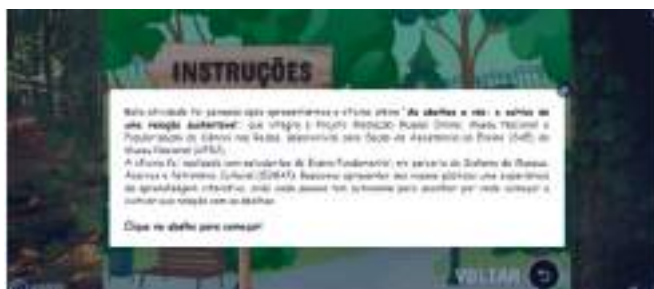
INSTRUÇÕES

Esta atividade foi pensada após apresentarmos a oficina online "As abelhas e nós: a cultura de uma relação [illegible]", que integra o Projeto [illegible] Museu Online, Museu Nacional e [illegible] de Ciência nas Redes, desenvolvido pela Seção de Assistência ao Ensino (SAE) do Museu Nacional (UFRJ).
A oficina foi realizada com estudantes do Ensino Fundamental, em parceria da Diretoria de Museus, Acervos e Patrimônio Cultural (SDMAP). Buscamos apresentar aos nossos públicos uma experiência de aprendizagem interativa, onde cada pessoa tem autonomia para escolher por onde começar a conhecer essa relação com as abelhas.

Clique na abelha para começar!

VOLTAR